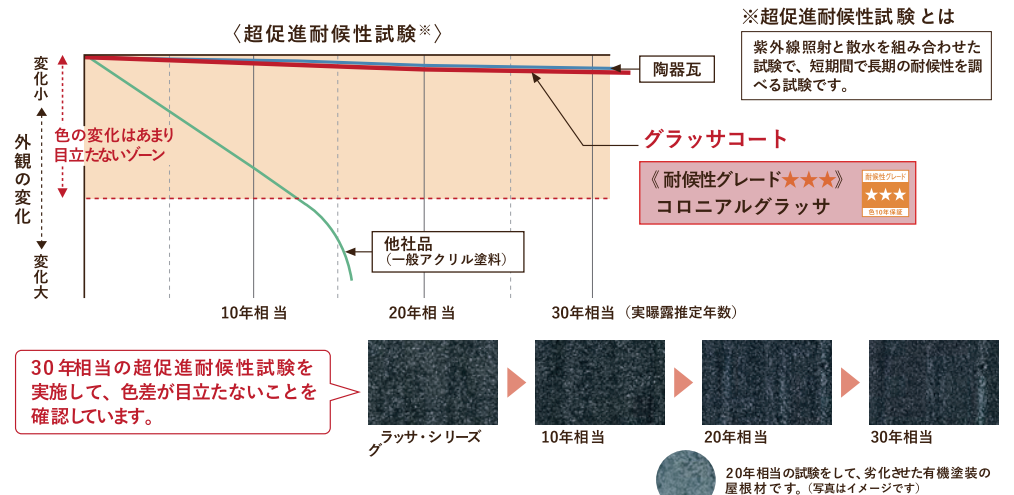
〈超促進耐候性試験※〉

※超促進耐候性試験とは

紫外線照射と散水を組み合わせた試験で、短期間で長期の耐候性を調べる試験です。

変化小

外観の変化

変化大

色の変化はあまり目立たないゾーン

陶器瓦

グラッサコート

《耐候性グレード★★★》
コロニアルグラッサ

耐候性グレード ★★★ 色10年保証

他社品
(一般アクリル塗料)

10年相当

20年相当

30年相当（実曝露推定年数）

30年相当の超促進耐候性試験を実施して、色差が目立たないことを確認しています。

グラッサ・シリーズ

10年相当

20年相当

30年相当

20年相当の試験をして、劣化させた有機塗装の屋根材です。(写真はイメージです)